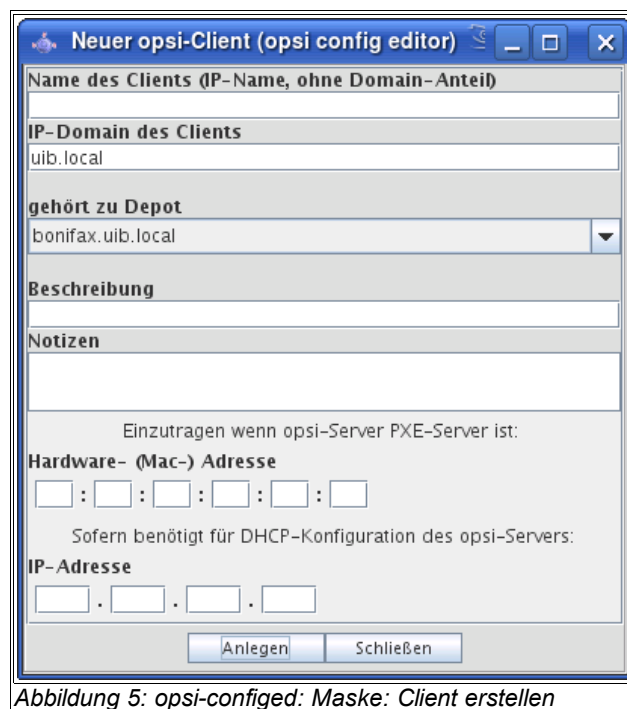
Neuer opsi-Client (opsi config editor)

Name des Clients (IP-Name, ohne Domain-Anteil)

IP-Domain des Clients

uib.local

gehört zu Depot

bonifax.uib.local

Beschreibung

Notizen

Einzutragen wenn opsi-Server PXE-Server ist:

Hardware- (Mac-) Adresse

: : : : :

Sofern benötigt für DHCP-Konfiguration des opsi-Servers:

IP-Adresse

. . .

Anlegen Schließen

Abbildung 5: opsi-configed: Maske: Client erstellen